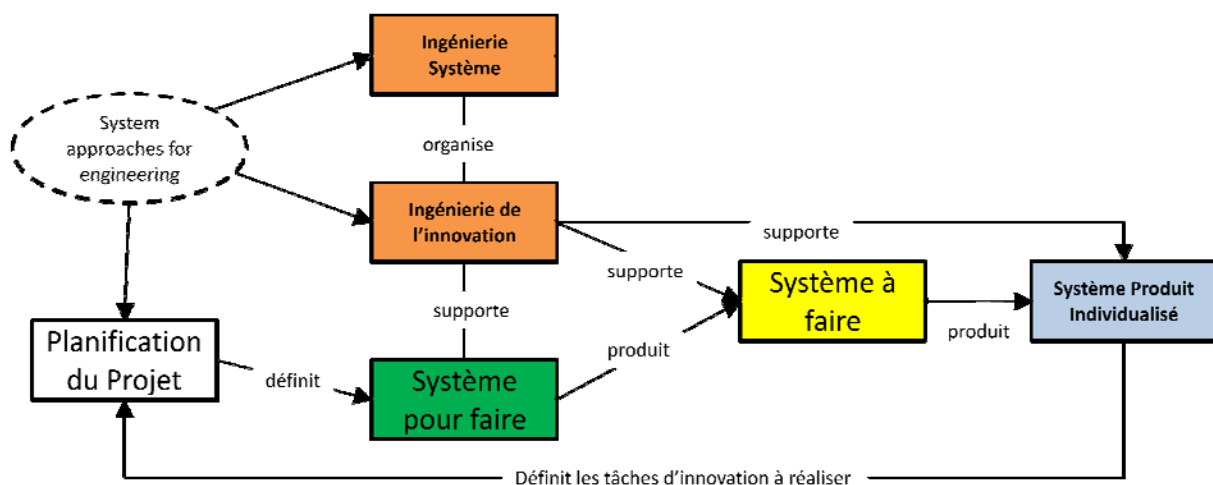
Ingénierie Système

System approaches for engineering

organise

Ingénierie de l'innovation

supporte

supporte

Système à faire

Système Produit Individualisé

supporte

produit

Planification du Projet

définit

Système pour faire

produit

Définit les tâches d'innovation à réaliser